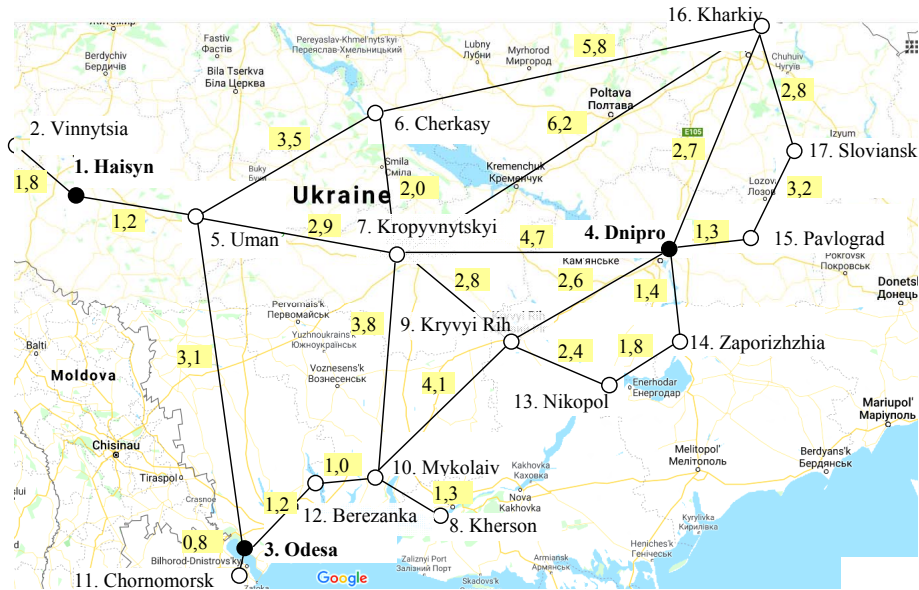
16. Kharkiv
Fastiv
Фастів
Pereyaslav-Khmel'nyts'kyi
Переяслав-Хмельницький
Lubny
Лубни
Myrhorod
Миргород
5,8
Berdychiv
Бердичів
Bila Tserkva
Біла Церква
Poltava
Полтава
Chuhuiv
Чугуїв
2,8
2. Vinnytsia
3,5
6. Cherkasy
6,2
Izyum
1,8
1. Haisyn
Smila
Сміла
2,0
Kremenchuk
Кременчук
2,7
17. Sloviansk
Buky
Ukraine
Lozova
Лозова
3,2
1,2
2,9
7. Kropyvnytskyi
4,7
4. Dnipro
1,3
15. Pavlograd
5. Uman
Кам'янське
2,8
2,6
Pokrovsk
Покровськ
Donets
Донець
Pervomais'k
Первомайськ
1,4
3,8
9. Kryvyi Rih
Balti
Yuzhnoukrains'k
Южноукраїнськ
3,1
2,4
1,8
14. Zaporizhzhia
Moldova
Voznesens'k
Вознесенськ
4,1
13. Nikopol
Enerhodar
Енергодар
Mariupol'
Маріуполь
Chisinau
Melitopol'
Мелітополь
1,0
10. Mykolaiv
Kakhovka
Каховка
Berdyans'k
Бердянськ
Tiraspol
1,2
1,3
Nova Kakhovka
Crasnoe
12. Berezanka
8. Kherson
Kyrylivka
Кирилівка
0,8
3. Odesa
Bilhorod-Dnistrovs'kyi
Heniches'k
Генічеськ
Zaliznyi Port
Залізний Порт
Armyansk
Армянськ
11. Chornomorsk
Google
Skadovs'k